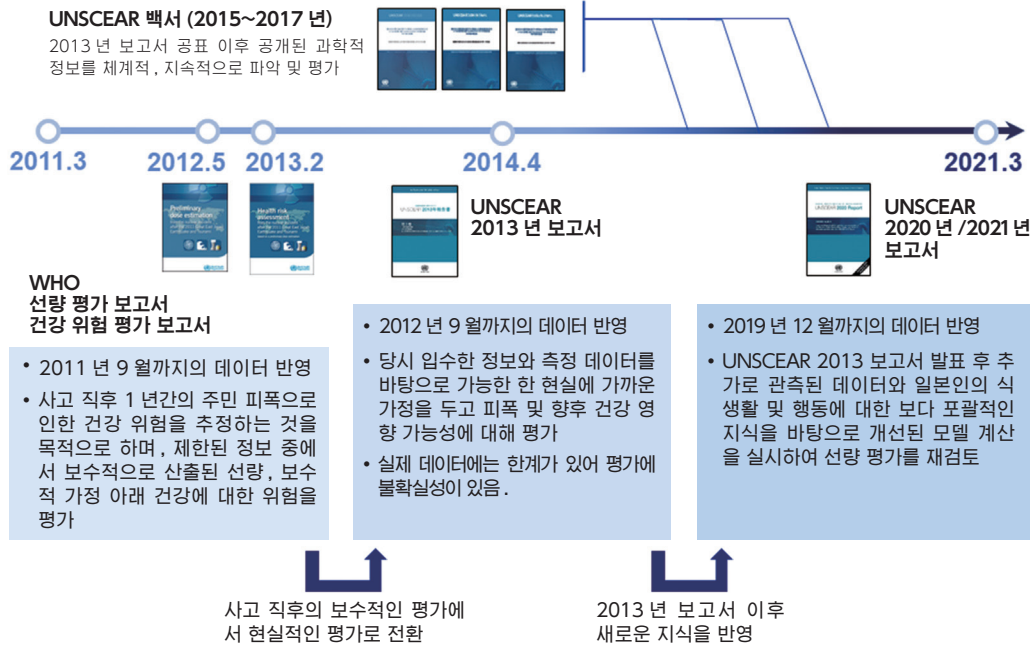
UNSCEAR 백서 (2015~2017 년)
2013 년 보고서 공표 이후 공개된 과학적 정보를 체계적, 지속적으로 파악 및 평가

2011.3
2012.5
2013.2
2014.4
2021.3

Preliminary dose estimation

Health risk assessment

WHO
선량 평가 보고서
건강 위험 평가 보고서

UNSCEAR
2013 년 보고서

UNSCEAR
2020 년 /2021 년
보고서

• 2011 년 9 월까지의 데이터 반영
• 사고 직후 1 년간의 주민 피폭으로 인한 건강 위험을 추정하는 것을 목적으로 하며, 제한된 정보 중에서 보수적으로 산출된 선량, 보수적 가정 아래 건강에 대한 위험을 평가

• 2012 년 9 월까지의 데이터 반영
• 당시 입수한 정보와 측정 데이터를 바탕으로 가능한 한 현실에 가까운 가정을 두고 피폭 및 향후 건강 영향 가능성에 대해 평가
• 실제 데이터에는 한계가 있어 평가에 불확실성이 있음.

• 2019 년 12 월까지의 데이터 반영
• UNSCEAR 2013 보고서 발표 후 추가로 관측된 데이터와 일본인의 식생활 및 행동에 대한 보다 포괄적인 지식을 바탕으로 개선된 모델 계산을 실시하여 선량 평가를 재검토

사고 직후의 보수적인 평가에서 현실적인 평가로 전환

2013 년 보고서 이후 새로운 지식을 반영